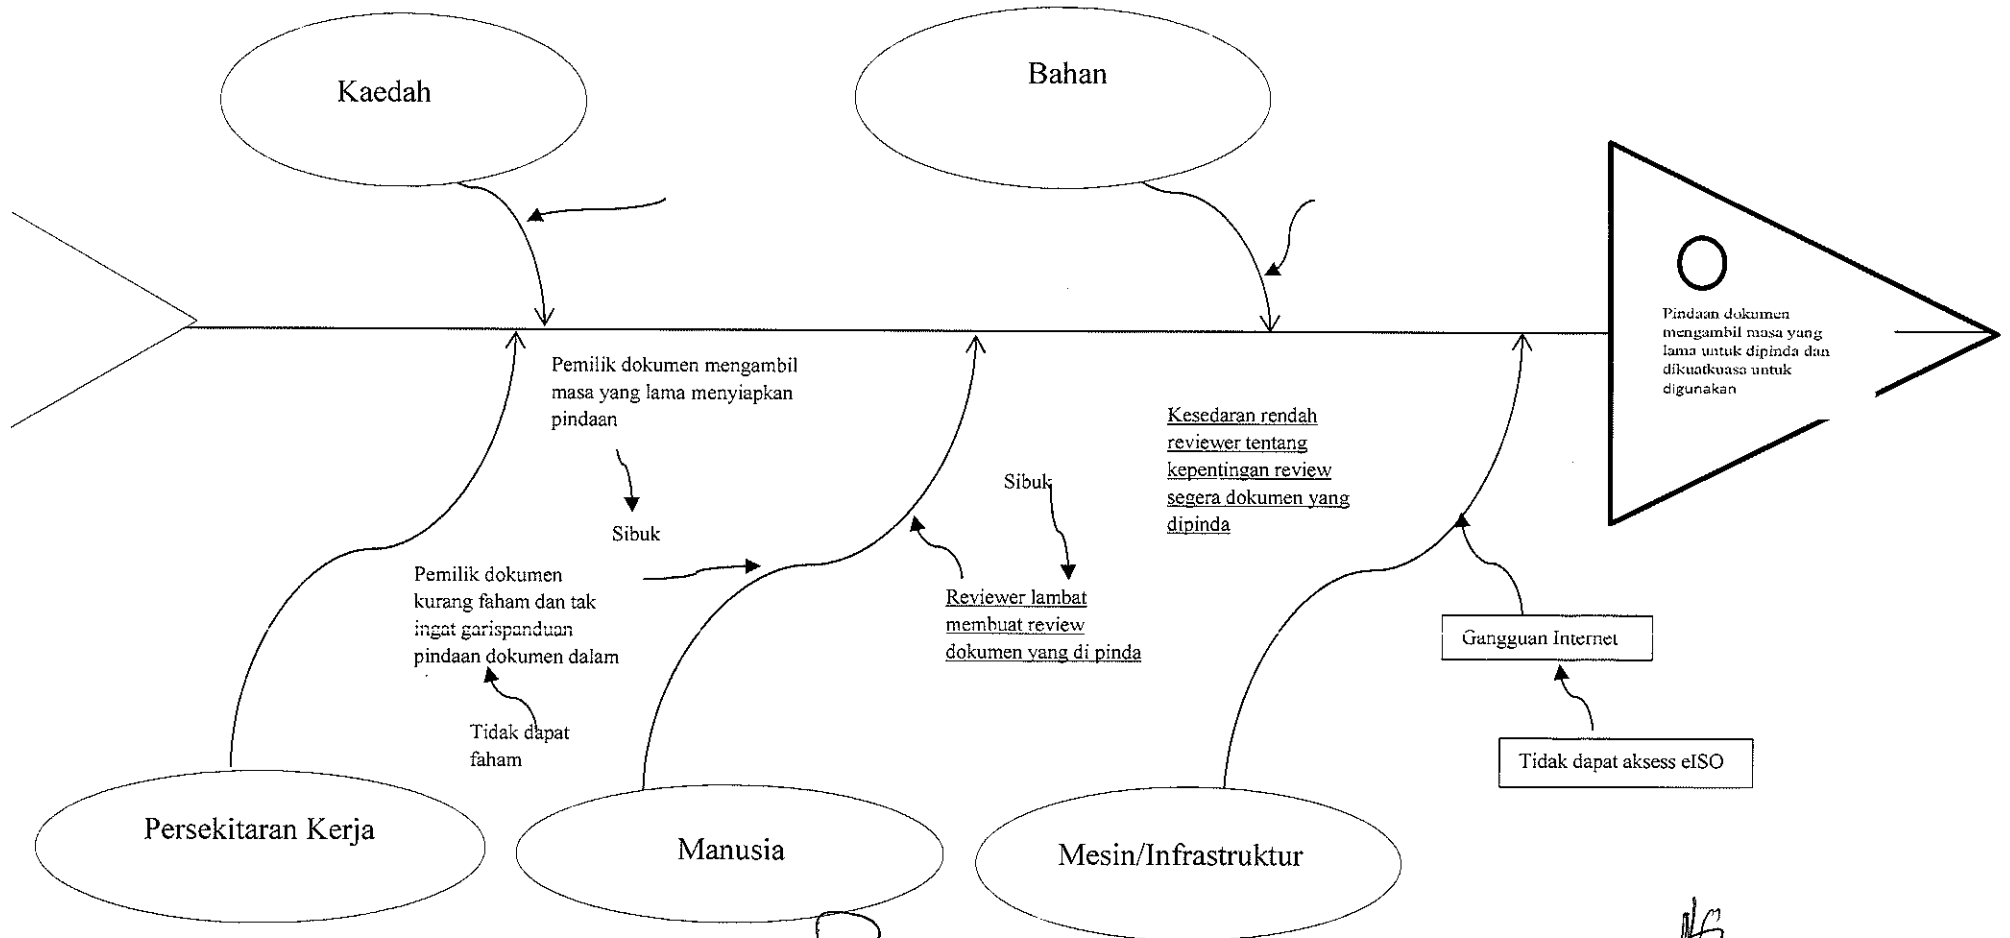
Kaedah

Bahan

Pindaan dokumen mengambil masa yang lama untuk dipinda dan dikuatkuasa untuk digunakan

Pemilik dokumen mengambil masa yang lama menyiapkan pindaan

Sibuk

Pemilik dokumen kurang faham dan tak ingat garispanduan pindaan dokumen dalam

Tidak dapat faham

Sibuk

Reviewer lambat membuat review dokumen yang di pinda

Kesedaran rendah reviewer tentang kepentingan review segera dokumen yang dipinda

Gangguan Internet

Tidak dapat aksess eISO

Persekitaran Kerja

Manusia

Mesin/Infrastruktur